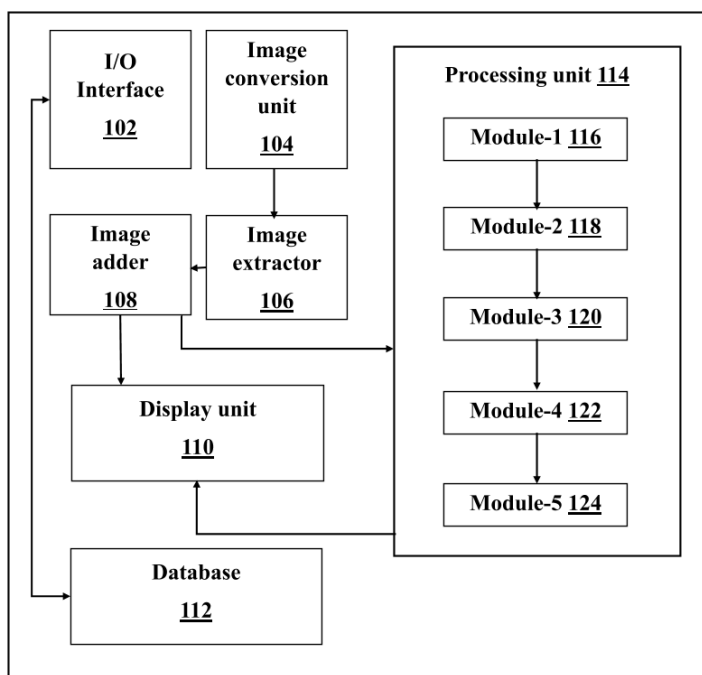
I/O Interface 102

Image conversion unit 104

Processing unit 114

Module-1 116

Module-2 118

Module-3 120

Module-4 122

Module-5 124

Image adder 108

Image extractor 106

Display unit 110

Database 112